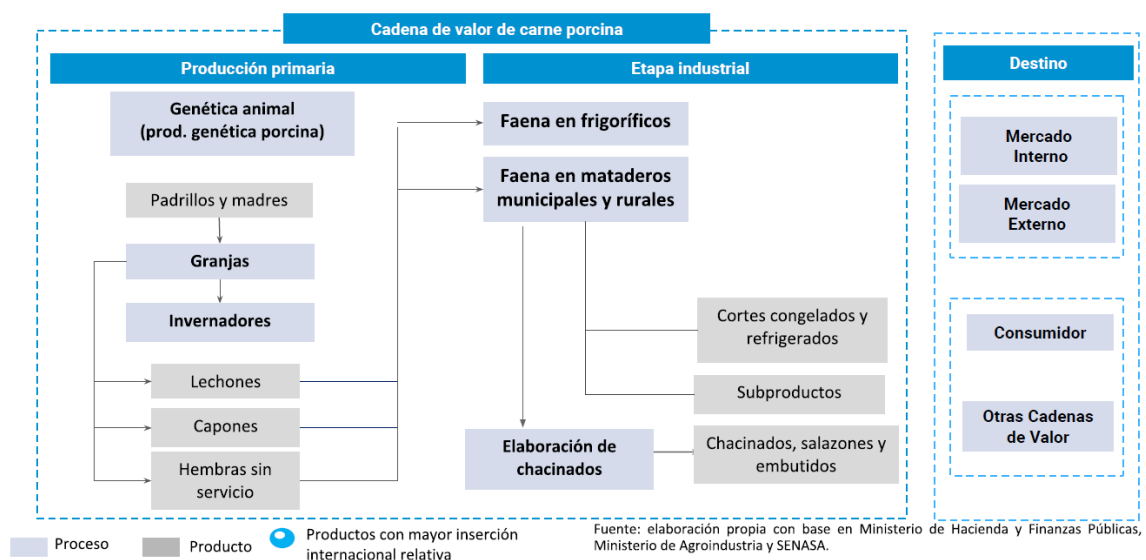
Cadena de valor de carne porcina

Producción primaria

Genética animal
(prod. genética porcina)

Padrillos y madres

Granjas

Invernadores

Lechones

Capones

Hembras sin servicio

Etapa industrial

Faena en frigoríficos

Faena en mataderos municipales y rurales

Cortes congelados y refrigerados

Subproductos

Elaboración de chacinados

Chacinados, salazones y embutidos

Destino

Mercado Interno

Mercado Externo

Consumidor

Otras Cadenas de Valor

Proceso
Producto
Productos con mayor inserción internacional relativa

Fuente: elaboración propia con base en Ministerio de Hacienda y Finanzas Públicas, Ministerio de Agroindustria y SENASA.